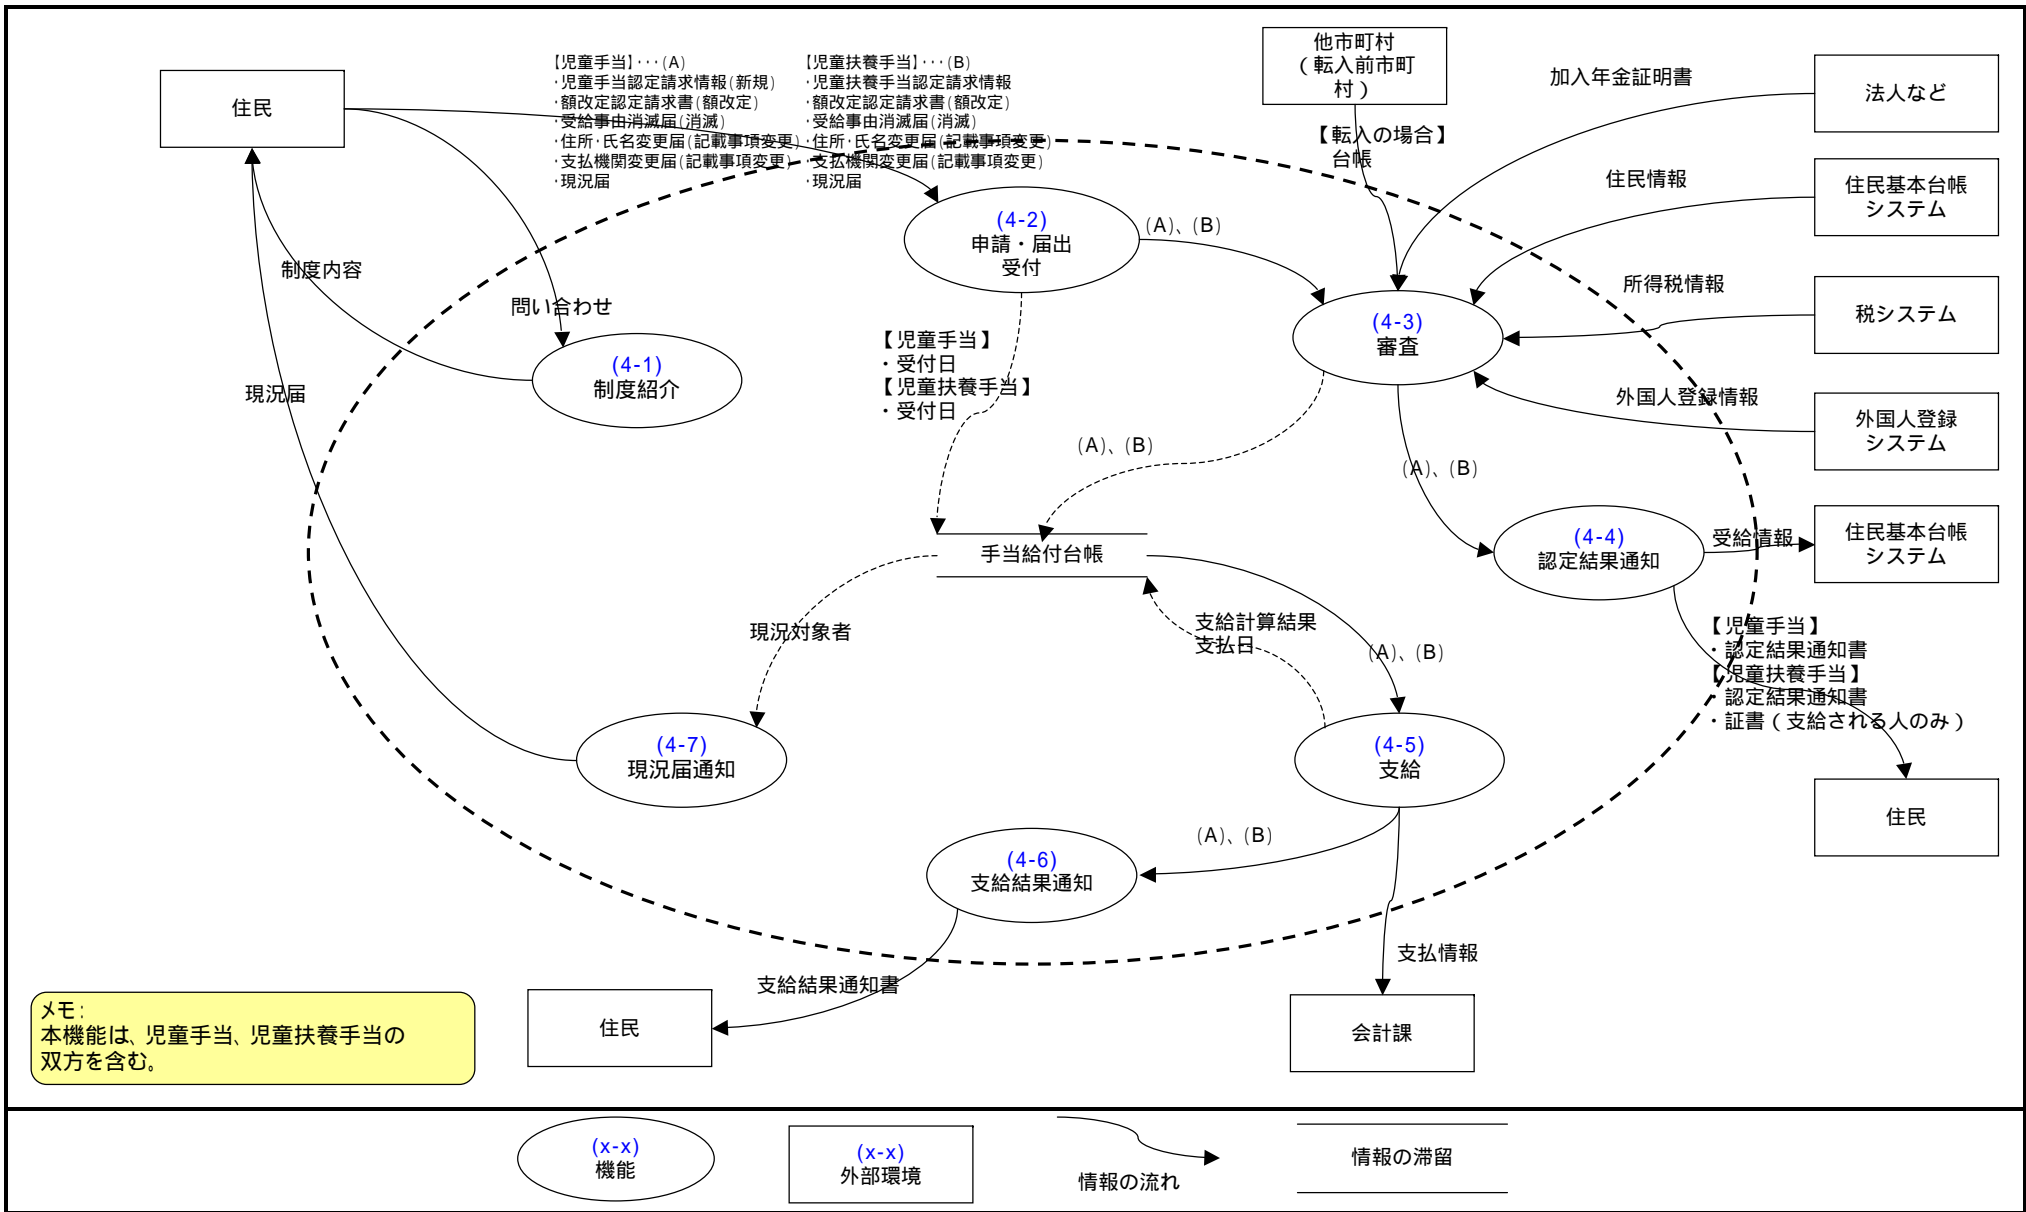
住民

【児童手当】･･･(A)
･児童手当認定請求情報(新規)
･額改定認定請求書(額改定)
･受給事由消滅届(消滅)
･住所･氏名変更届(記載事項変更)
･支払機関変更届(記載事項変更)
･現況届

【児童扶養手当】･･･(B)
･児童扶養手当認定請求情報
･額改定認定請求書(額改定)
･受給事由消滅届(消滅)
･住所･氏名変更届(記載事項変更)
･支払機関変更届(記載事項変更)
･現況届

他市町村（転入前市町村）

【転入の場合】台帳

加入年金証明書

法人など

住民情報

住民基本台帳システム

所得税情報

税システム

外国人登録情報

外国人登録システム

制度内容

問い合わせ

現況届

(4-1) 制度紹介

(4-2) 申請・届出受付

(A)、(B)

(4-3) 審査

【児童手当】
・受付日
【児童扶養手当】
・受付日

(A)、(B)

(A)、(B)

手当給付台帳

(4-4) 認定結果通知

受給情報

住民基本台帳システム

現況対象者

支給計算結果
支払日

(A)、(B)

【児童手当】
・認定結果通知書
【児童扶養手当】
・認定結果通知書
・証書（支給される人のみ）

(4-7) 現況届通知

(4-5) 支給

住民

(A)、(B)

(4-6) 支給結果通知

支払情報

支給結果通知書

メモ:
本機能は、児童手当、児童扶養手当の双方を含む。

住民

会計課

(x-x) 機能

(x-x) 外部環境

情報の流れ

情報の滞留